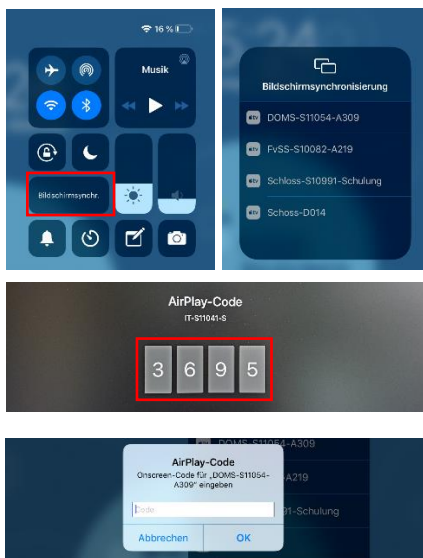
16 %

Musik

Bildschirmsynchr.

Bildschirmsynchronisierung

DOMS-S11054-A309

FvSS-S10082-A219

Schloss-S10991-Schulung

Schoss-D014

AirPlay-Code

IT-S11041-S

3 6 9 5

DOMS-S11054-A309

A219

91-Schulung

AirPlay-Code

Onscreen-Code für „DOMS-S11054-A309" eingeben

Code

Abbrechen

OK